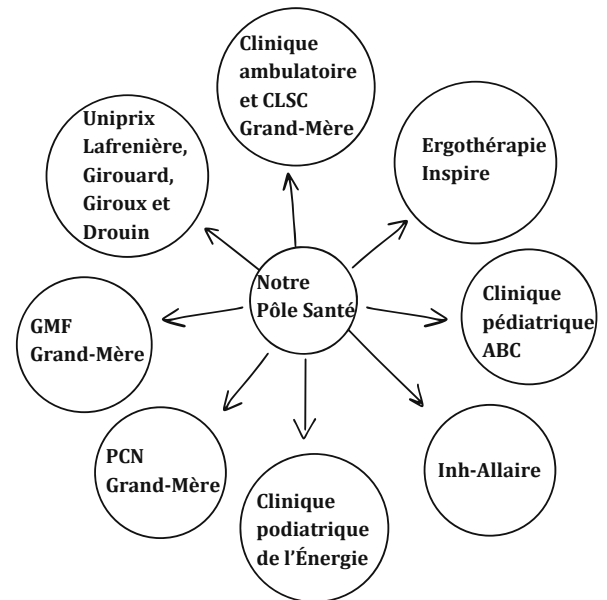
Notre Pôle Santé

Clinique ambulatoire et CLSC Grand-Mère

Ergothérapie Inspire

Clinique pédiatrique ABC

Inh-Allaire

Clinique podiatrique de l'Énergie

PCN Grand-Mère

GMF Grand-Mère

Uniprix Lafrenière, Girouard, Giroux et Drouin